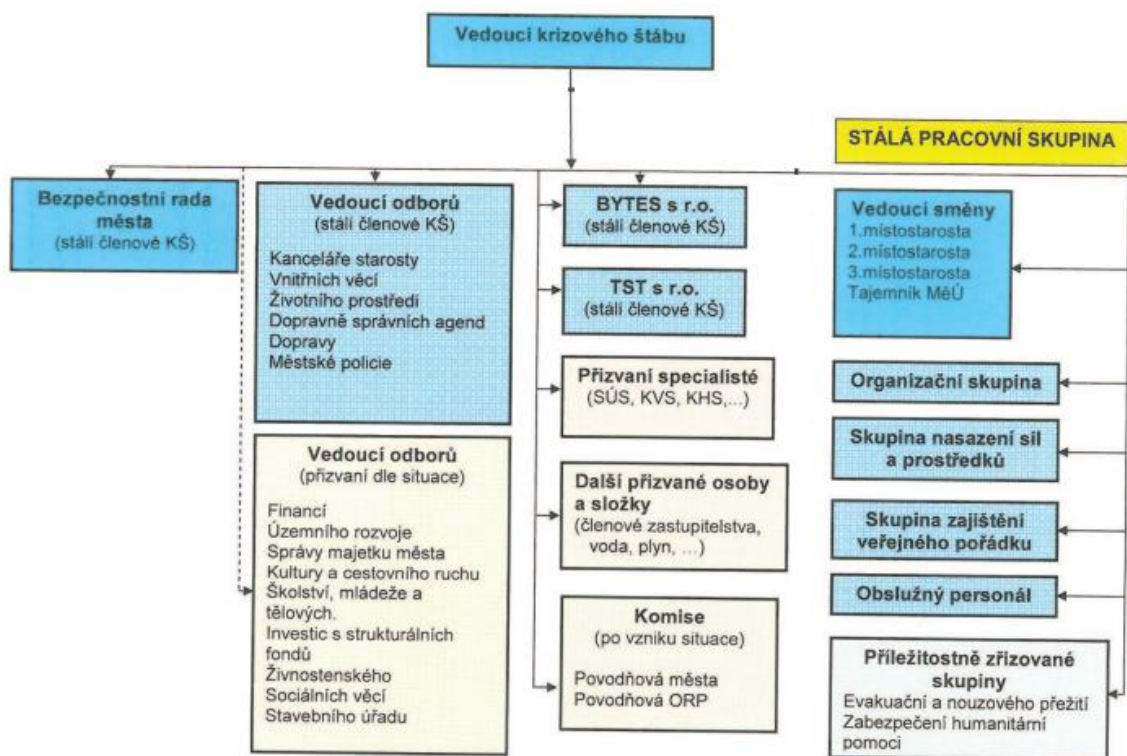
Vedoucí krizového štábu

STÁLÁ PRACOVNÍ SKUPINA

Bezpečnostní rada města
(stálí členové KŠ)

Vedoucí odborů
(stálí členové KŠ)

Kanceláře starosty
Vnitřních věcí
Životního prostředí
Dopravně správních agend
Dopravy
Městské policie

Vedoucí odborů
(přizvaní dle situace)

Financí
Územního rozvoje
Správy majetku města
Kultury a cestovního ruchu
Školství, mládeže a tělových.
Investic s strukturálních fondů
Živnostenského
Sociálních věcí
Stavebního úřadu

BYTES s r.o.
(stálí členové KŠ)

TST s r.o.
(stálí členové KŠ)

Přizvaní specialisté
(SÚS, KVS, KHS,...)

Další přizvané osoby a složky
(členové zastupitelstva, voda, plyn, ...)

Komise
(po vzniku situace)

Povodňová města
Povodňová ORP

Vedoucí směny
1.místostarosta
2.místostarosta
3.místostarosta
Tajemník MěÚ

Organizační skupina

Skupina nasazení sil a prostředků

Skupina zajištění veřejného pořádku

Obslužný personál

Příležitostně zřizované skupiny
Evakuační a nouzového přežití
Zabezpečení humanitární pomoci